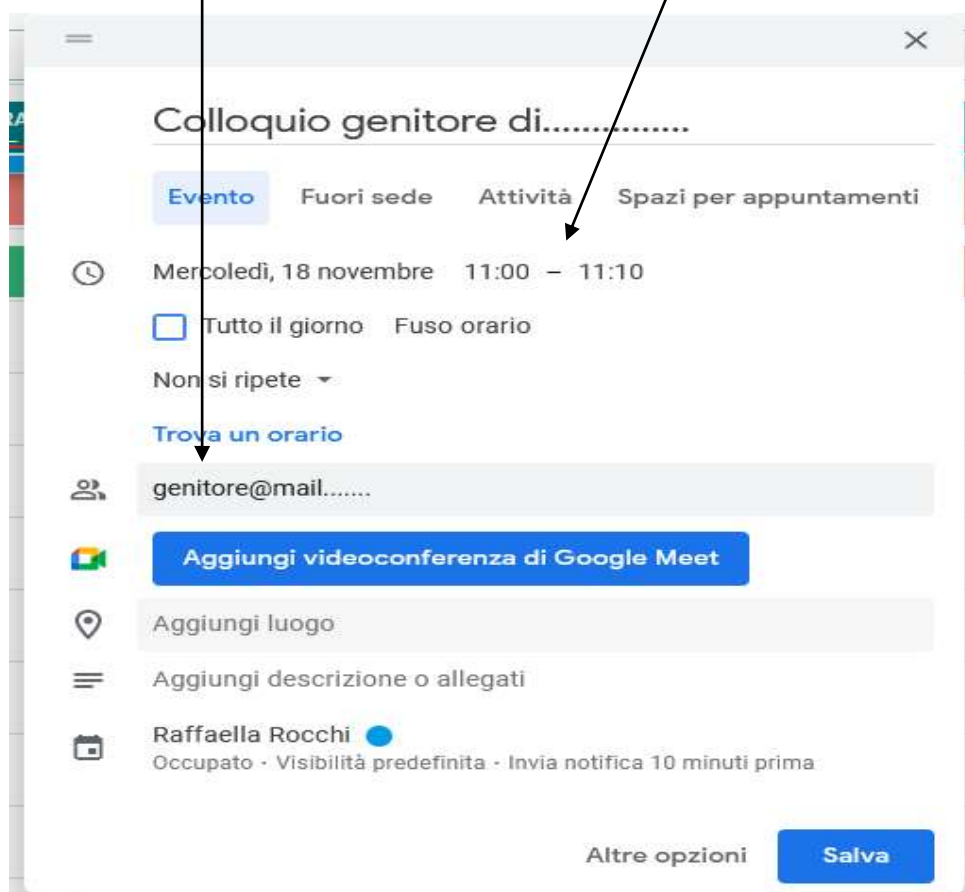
Colloquio genitore di..............

Evento Fuori sede Attività Spazi per appuntamenti

Mercoledì, 18 novembre 11:00 – 11:10

Tutto il giorno Fuso orario

Non si ripete

Trova un orario

genitore@mail.......

Aggiungi videoconferenza di Google Meet

Aggiungi luogo

Aggiungi descrizione o allegati

Raffaella Rocchi
Occupato · Visibilità predefinita · Invia notifica 10 minuti prima

Altre opzioni Salva